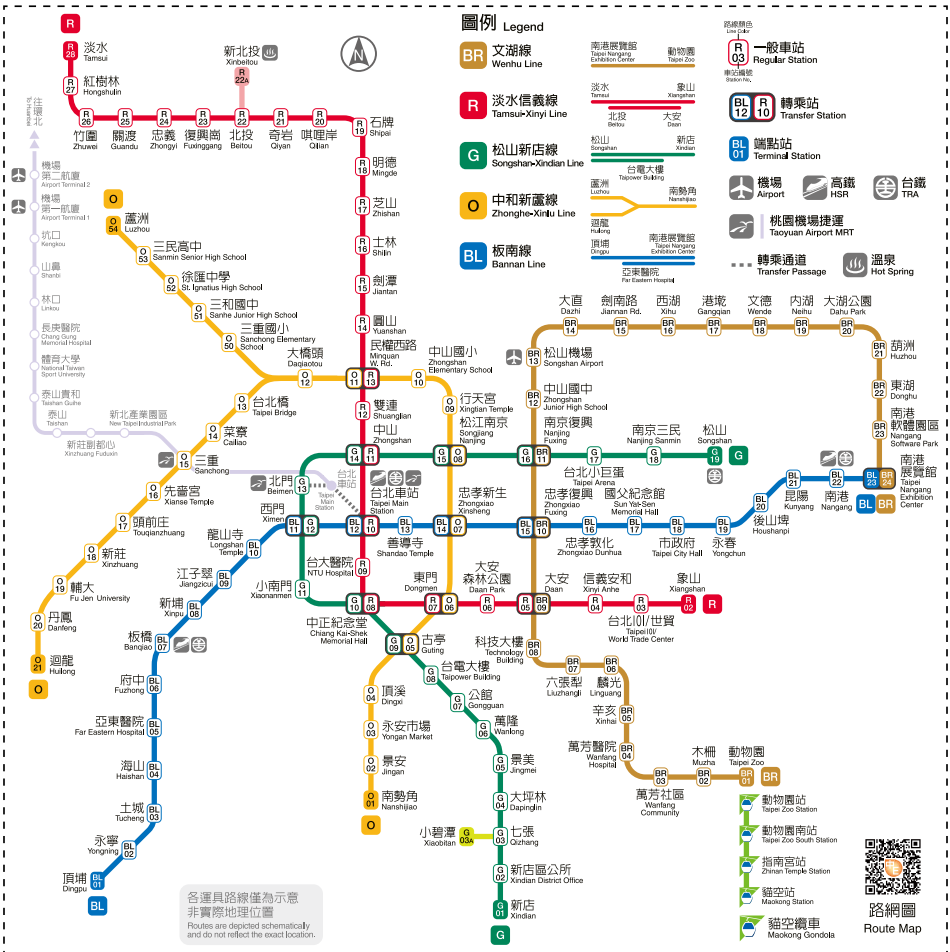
圖例 Legend

BR 文湖線 Wenhu Line
南港展覽館 Taipei Nangang Exhibition Center
動物園 Taipei Zoo

R 淡水信義線 Tamsui-Xinyi Line
淡水 Tamsui
象山 Xiangshan
北投 Beitou
大安 Daan

G 松山新店線 Songshan-Xindian Line
松山 Songshan
新店 Xindian
台電大樓 Taipower Building

O 中和新蘆線 Zhonghe-Xinlu Line
蘆洲 Luzhou
南勢角 Nanshijiao
迴龍 Huilong

BL 板南線 Bannan Line
頂埔 Dingpu
南港展覽館 Taipei Nangang Exhibition Center
亞東醫院 Far Eastern Hospital

路線顏色 Line Color
車站編號 Station No.
R 03 一般車站 Regular Station
BL 12 R 10 轉乘站 Transfer Station
BL 01 端點站 Terminal Station
機場 Airport
高鐵 HSR
台鐵 TRA
桃園機場捷運 Taoyuan Airport MRT
轉乘通道 Transfer Passage
溫泉 Hot Spring

R
R28 淡水 Tamsui
R27 紅樹林 Hongshulin
R26 竹圍 Zhuwei
R25 關渡 Guandu
R24 忠義 Zhongyi
R23 復興崗 Fuxinggang
R22 北投 Beitou
R22A 新北投 Xinbeitou
R21 奇岩 Qiyan
R20 唭哩岸 Qilian
R19 石牌 Shipai
R18 明德 Mingde
R17 芝山 Zhishan
R16 士林 Shilin
R15 劍潭 Jiantan
R14 圓山 Yuanshan
R13 O11 民權西路 Minquan W. Rd.
R12 雙連 Shuanglian
R11 G14 中山 Zhongshan
R10 BL12 台北車站 Taipei Main Station
R09 台大醫院 NTU Hospital
R08 G10 中正紀念堂 Chiang Kai-Shek Memorial Hall
R07 O06 東門 Dongmen
R06 大安森林公園 Daan Park
R05 BR09 大安 Daan
R04 信義安和 Xinyi Anhe
R03 台北101/世貿 Taipei101/ World Trade Center
R02 象山 Xiangshan
R

往環北 
機場第二航廈 Airport Terminal 2
機場第一航廈 Airport Terminal 1
坑口 Kengkou
山鼻 Shanbi
林口 Linkou
長庚醫院 Chang Gung Memorial Hospital
體育大學 National Taiwan Sport University
泰山貴和 Taishan Guihe
泰山 Taishan
新北產業園區 New Taipei Industrial Park
新莊副都心 Xinzhuang Fuduxin

O
O54 蘆洲 Luzhou
O53 三民高中 Sanmin Senior High School
O52 徐匯中學 St. Ignatius High School
O51 三和國中 Sanhe Junior High School
O50 三重國小 Sanchong Elementary School
O12 大橋頭 Daqiaotou
O10 中山國小 Zhongshan Elementary School
O09 行天宮 Xingtian Temple
O08 G15 松江南京 Songjiang Nanjing
O07 BL14 忠孝新生 Zhongxiao Xinsheng
O05 G09 古亭 Guting
O04 頂溪 Dingxi
O03 永安市場 Yongan Market
O02 景安 Jingan
O01 南勢角 Nanshijiao
O
O13 台北橋 Taipei Bridge
O14 菜寮 Cailiao
O15 三重 Sanchong
O16 先嗇宮 Xianse Temple
O17 頭前庄 Touqianzhuang
O18 新莊 Xinzhuang
O19 輔大 Fu Jen University
O20 丹鳳 Danfeng
O21 迴龍 Huilong
O

BR13 松山機場 Songshan Airport
BR12 中山國中 Zhongshan Junior High School
BR11 G16 南京復興 Nanjing Fuxing
BR10 BL15 忠孝復興 Zhongxiao Fuxing
BR08 科技大樓 Technology Building
BR07 六張犁 Liuzhangli
BR06 麟光 Linguang
BR05 辛亥 Xinhai
BR04 萬芳醫院 Wanfang Hospital
BR03 萬芳社區 Wanfang Community
BR02 木柵 Muzha
BR01 動物園 Taipei Zoo
BR
BR14 大直 Dazhi
BR15 劍南路 Jiannan Rd.
BR16 西湖 Xihu
BR17 港墘 Gangqian
BR18 文德 Wende
BR19 內湖 Neihu
BR20 大湖公園 Dahu Park
BR21 葫洲 Huzhou
BR22 東湖 Donghu
BR23 南港軟體園區 Nangang Software Park
BL23 BR24 南港展覽館 Taipei Nangang Exhibition Center
BL BR

G17 台北小巨蛋 Taipei Arena
G18 南京三民 Nanjing Sanmin
G19 松山 Songshan
G
G13 北門 Beimen
台北 Taipei Main Station
G12 BL11 西門 Ximen
G11 小南門 Xiaonanmen
G08 台電大樓 Taipower Building
G07 公館 Gongguan
G06 萬隆 Wanlong
G05 景美 Jingmei
G04 大坪林 Dapinglin
G03 七張 Qizhang
G03A 小碧潭 Xiaobitan
G02 新店區公所 Xindian District Office
G01 新店 Xindian
G

BL13 善導寺 Shandao Temple
BL16 忠孝敦化 Zhongxiao Dunhua
國父紀念館 Sun Yat-Sen Memorial Hall
BL18 市政府 Taipei City Hall
BL19 永春 Yongchun
BL20 後山埤 Houshanpi
BL21 昆陽 Kunyang
BL22 南港 Nangang
BL10 龍山寺 Longshan Temple
BL09 江子翠 Jiangzicui
BL08 新埔 Xinpu
BL07 板橋 Banqiao
BL06 府中 Fuzhong
BL05 亞東醫院 Far Eastern Hospital
BL04 海山 Haishan
BL03 土城 Tucheng
BL02 永寧 Yongning
BL01 頂埔 Dingpu
BL

動物園站 Taipei Zoo Station
動物園南站 Taipei Zoo South Station
指南宮站 Zhinan Temple Station
貓空站 Maokong Station
貓空纜車 Maokong Gondola

各運具路線僅為示意 非實際地理位置
Routes are depicted schematically and do not reflect the exact location.

路網圖 Route Map